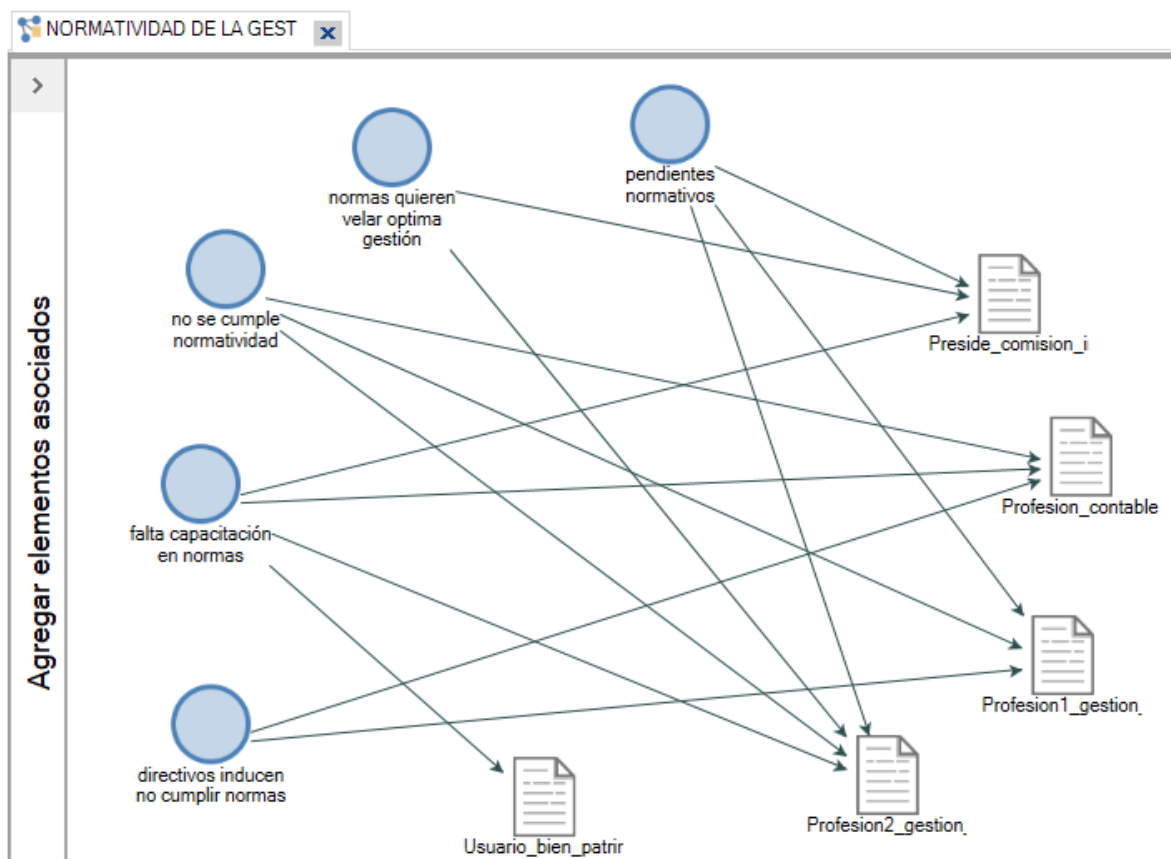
NORMATIVIDAD DE LA GEST

>

Agregar elementos asociados

normas quieren velar optima gestión

pendientes normativos

no se cumple normatividad

Preside_comision_i

falta capacitación en normas

Profesion_contable

Profesion1_gestion_

directivos inducen no cumplir normas

Usuario_bien_patrir

Profesion2_gestion_